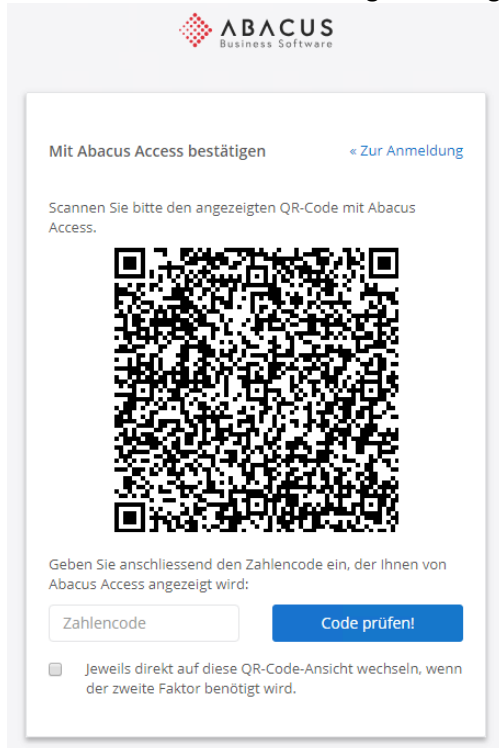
ABACUS
Business Software

Mit Abacus Access bestätigen

« Zur Anmeldung

Scannen Sie bitte den angezeigten QR-Code mit Abacus Access.

Geben Sie anschliessend den Zahlencode ein, der Ihnen von Abacus Access angezeigt wird:

Zahlencode

Code prüfen!

Jeweils direkt auf diese QR-Code-Ansicht wechseln, wenn der zweite Faktor benötigt wird.